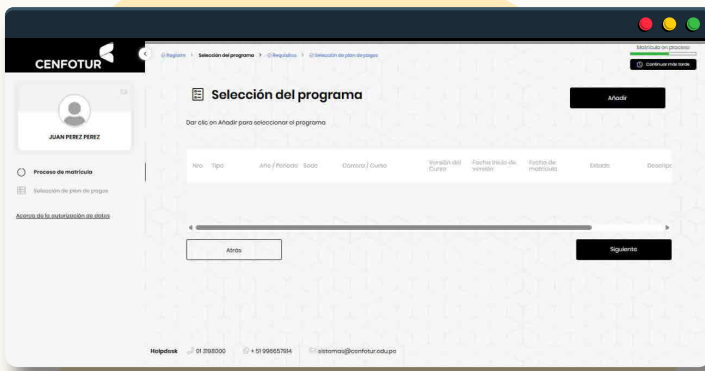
CENFOTUR

JUAN PEREZ PEREZ

Proceso de matrícula

Selección de plan de pagos

Acerca de la autorización de datos

Registro > Selección del programa > Requisitos > Selección de plan de pagos

Matrícula en proceso

Continuar más tarde

Selección del programa

Añadir

Dar clic en Añadir para seleccionar el programa

| Nro | Tipo | Año / Periodo | Sede | Carrera / Curso | Versión del Curso | Fecha inicio de versión | Fecha de matrícula | Estado | Descripc |
|---|---|---|---|---|---|---|---|---|---|

Atrás

Siguiente

Helpdesk 01 3193000 +51 996657914 sistemas@cenfotur.edu.pe